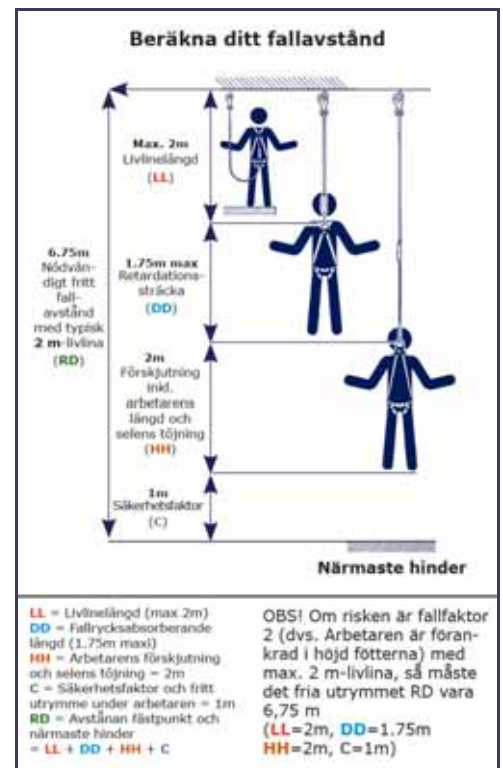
Beräkna ditt fallavstånd

6.75m Nödvändigt fritt fallavstånd med typisk 2 m-livlina (RD)

Max. 2m Livlinelängd (LL)

1.75m max Retardationssträcka (DD)

2m Förskjutning inkl. arbetarens längd och selens töjning (HH)

1m Säkerhetsfaktor (C)

Närmaste hinder

LL = Livlinelängd (max 2m)
DD = Fallrycksabsorberande längd (1.75m maxi)
HH = Arbetarens förskjutning och selens töjning = 2m
C = Säkerhetsfaktor och fritt utrymme under arbetaren = 1m
RD = Avståndet fästpunkt och närmaste hinder
= LL + DD + HH + C

OBS! Om risken är fallfaktor 2 (dvs. Arbetaren är förankrad i höjd fötterna) med max. 2 m-livlina, så måste det fria utrymmet RD vara 6,75 m
(LL=2m, DD=1.75m HH=2m, C=1m)